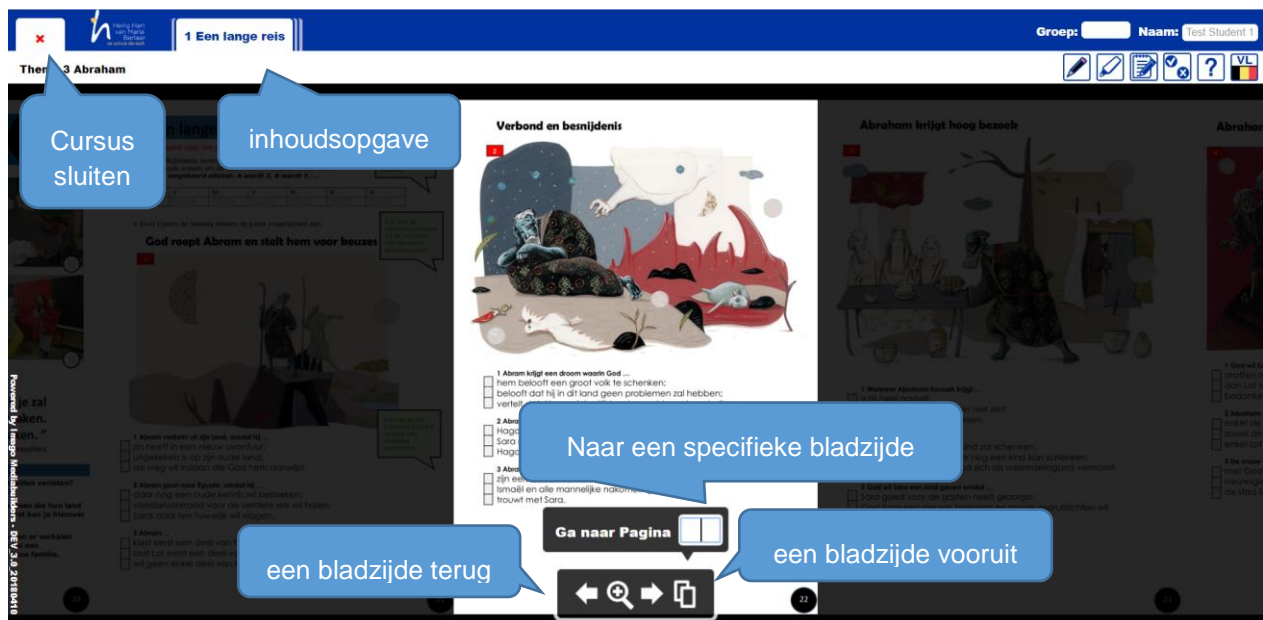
×
Heilig Hart van Maria Berlaar
1 Een lange reis
Groep:
Naam: Test Student 1
Them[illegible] 3 Abraham
VL
Cursus sluiten
inhoudsopgave
God roept Abram en stelt hem voor keuzes
Powered by Imagine Mediaservices - DEV 3.0 20180410
Verbond en besnijdenis
2
1 Abram krijgt een droom waarin God ...
hem belooft een groot volk te schenken;
belooft dat hij in dit land geen problemen zal hebben;
verteld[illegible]
2 Abra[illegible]
Hagа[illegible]
Sara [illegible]
Hago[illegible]
3 Abra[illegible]
zijn e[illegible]
Ismaël en alle mannelijke nakom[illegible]
trouwt met Sara.
Abraham krijgt hoog bezoek
Abraham
Naar een specifieke bladzijde
Ga naar Pagina
een bladzijde terug
een bladzijde vooruit
22
23